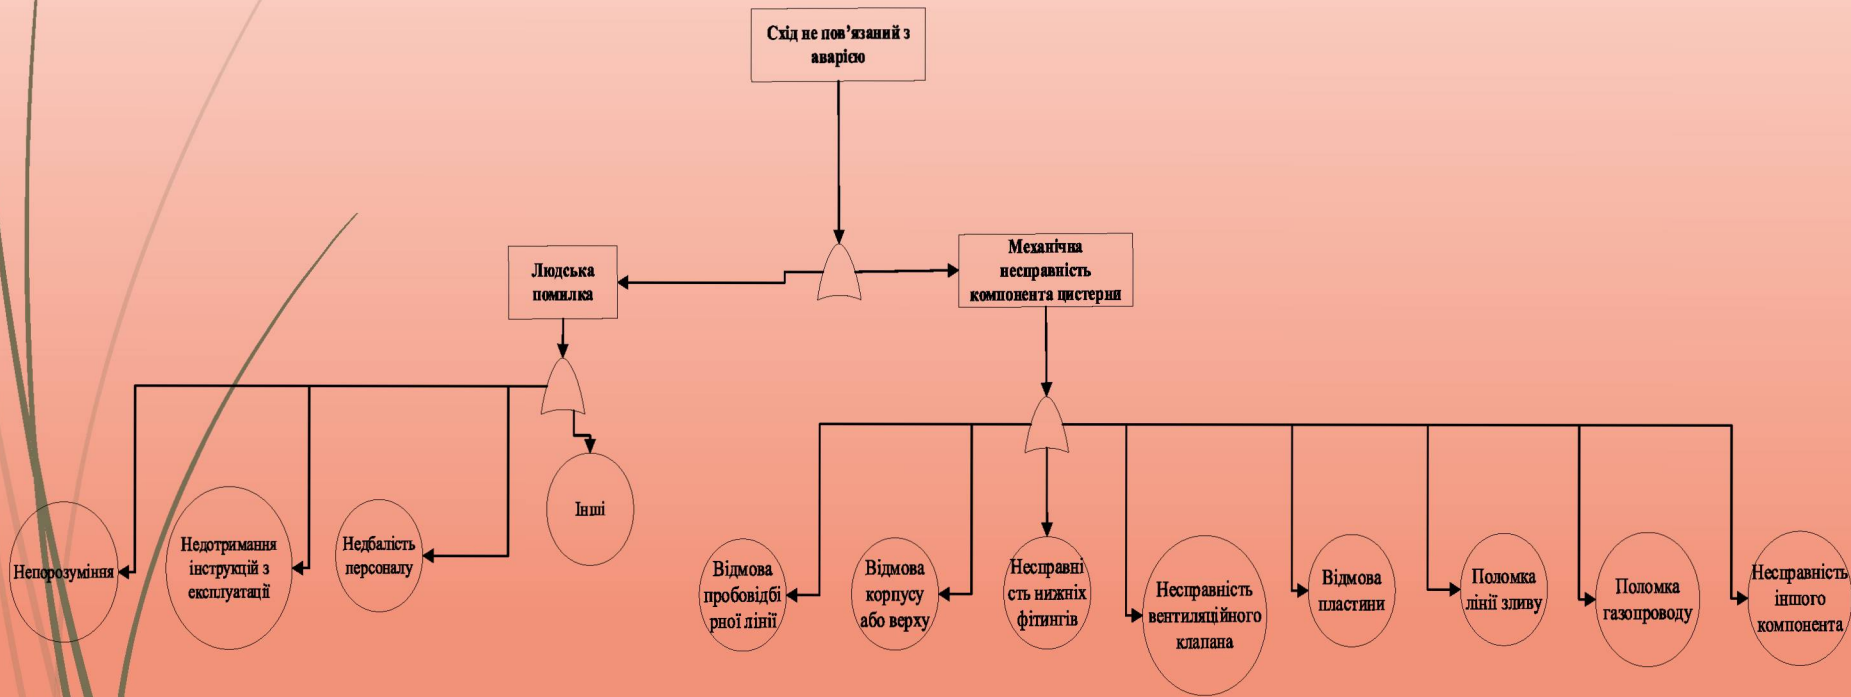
Схід не пов'язаний з аварією

Людська помилка

Механічна несправність компонента цистерни

Непорозуміння

Недотримання інструкцій з експлуатації

Недбалість персоналу

Інші

Відмова пробовідбірної лінії

Відмова корпусу або верху

Несправність нижніх фітингів

Несправність вентиляційного клапана

Відмова пластини

Поломка лінії зливу

Поломка газопроводу

Несправність іншого компонента